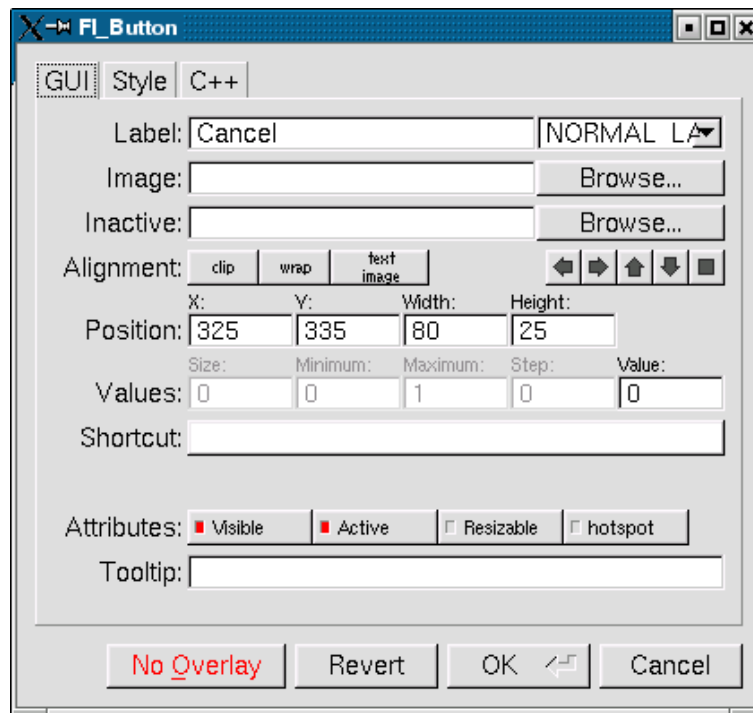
Fl_Button

GUI Style C++

Label: Cancel NORMAL LA

Image: Browse...

Inactive: Browse...

Alignment: clip wrap text image

X: Y: Width: Height:

Position: 325 335 80 25

Size: Minimum: Maximum: Step: Value:

Values: 0 0 1 0 0

Shortcut:

Attributes: Visible Active Resizable hotspot

Tooltip:

No Overlay Revert OK Cancel